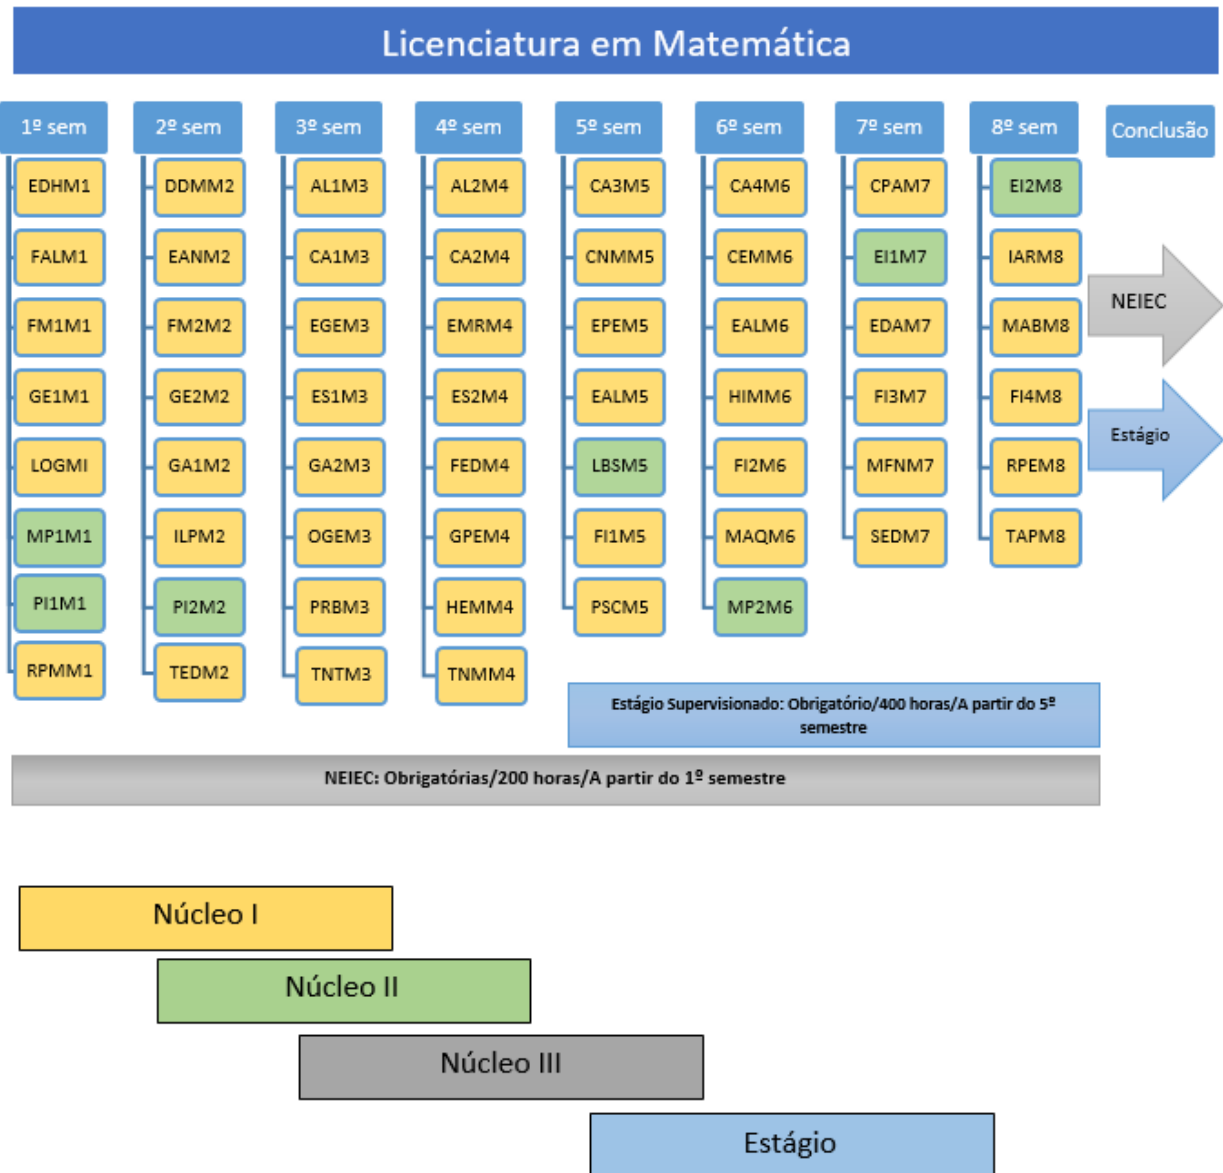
Licenciatura em Matemática

1º sem
EDHM1
FALM1
FM1M1
GE1M1
LOGMI
MP1M1
PI1M1
RPMM1

2º sem
DDMM2
EANM2
FM2M2
GE2M2
GA1M2
ILPM2
PI2M2
TEDM2

3º sem
AL1M3
CA1M3
EGEM3
ES1M3
GA2M3
OGEM3
PRBM3
TNTM3

4º sem
AL2M4
CA2M4
EMRM4
ES2M4
FEDM4
GPEM4
HEMM4
TNMM4

5º sem
CA3M5
CNMM5
EPEM5
EALM5
LBSM5
FI1M5
PSCM5

6º sem
CA4M6
CEMM6
EALM6
HIMM6
FI2M6
MAQM6
MP2M6

7º sem
CPAM7
EI1M7
EDAM7
FI3M7
MFNM7
SEDM7

8º sem
EI2M8
IARM8
MABM8
FI4M8
RPEM8
TAPM8

Conclusão

NEIEC

Estágio

Estágio Supervisionado: Obrigatório/400 horas/A partir do 5º semestre

NEIEC: Obrigatórias/200 horas/A partir do 1º semestre

Núcleo I

Núcleo II

Núcleo III

Estágio